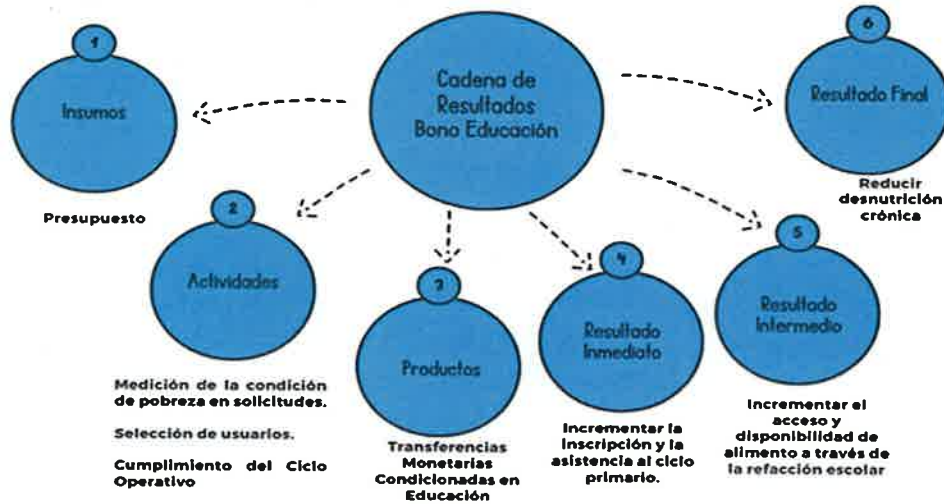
Cadena de Resultados Bono Educación

1

Insumos

Presupuesto

6

Resultado Final

Reducir desnutrición crónica

2

Actividades

Medición de la condición de pobreza en solicitudes.

Selección de usuarios.

Cumplimiento del Ciclo Operativo

3

Productos

Transferencias Monetarias Condicionadas en Educación

4

Resultado Inmediato

Incrementar la inscripción y la asistencia al ciclo primario.

5

Resultado Intermedio

Incrementar el acceso y disponibilidad de alimento a través de la refacción escolar